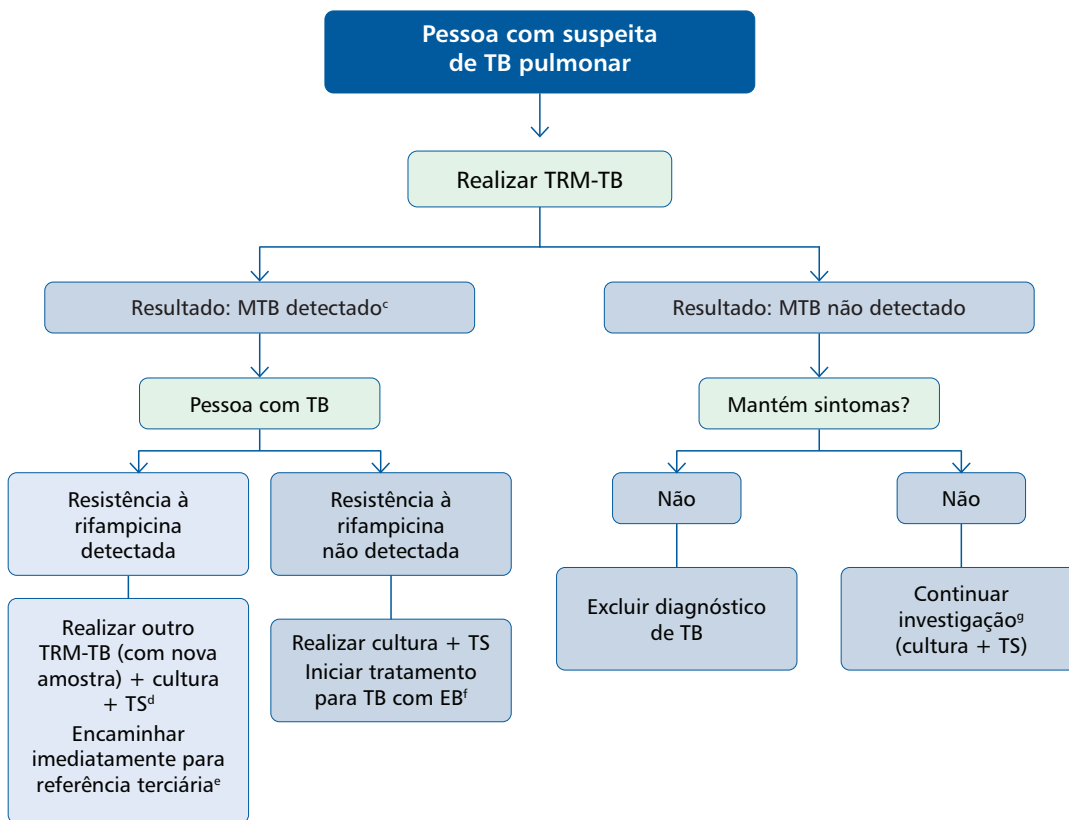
Pessoa com suspeita de TB pulmonar

Realizar TRM-TB

Resultado: MTB detectado$^c$

Resultado: MTB não detectado

Pessoa com TB

Mantém sintomas?

Resistência à rifampicina detectada

Resistência à rifampicina não detectada

Não

Não

Realizar outro TRM-TB (com nova amostra) + cultura + TS$^d$
Encaminhar imediatamente para referência terciária$^e$

Realizar cultura + TS
Iniciar tratamento para TB com EB$^f$

Excluir diagnóstico de TB

Continuar investigação$^g$ (cultura + TS)